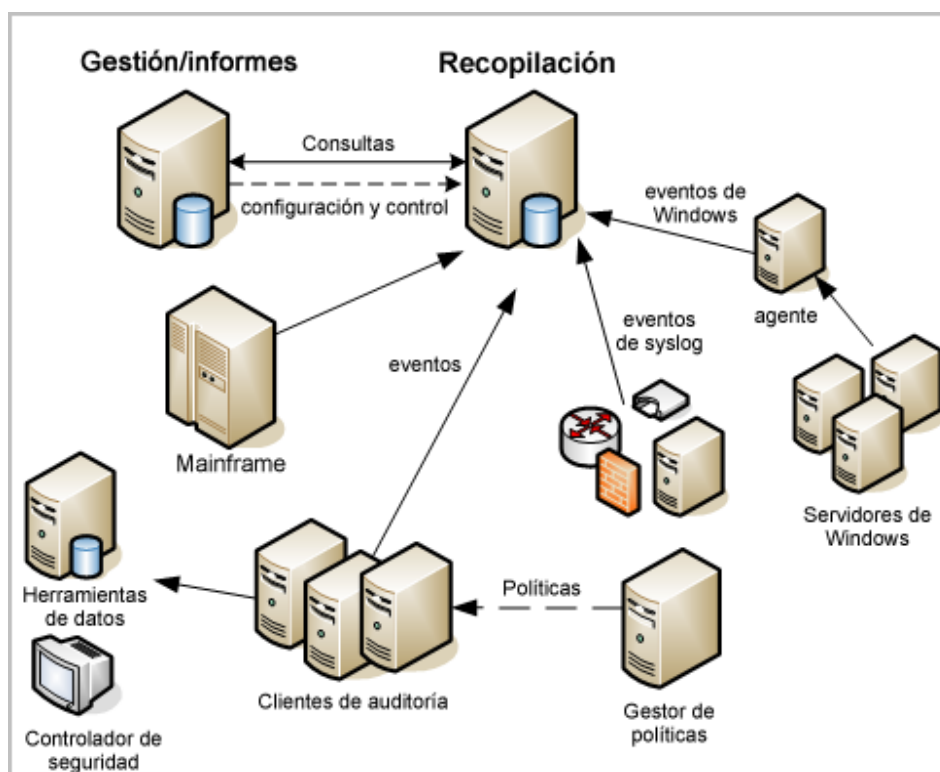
Gestión/informes

Recopilación

Consultas

configuración y control

eventos de Windows

agente

Mainframe

eventos

eventos de syslog

Servidores de Windows

Herramientas de datos

Controlador de seguridad

Clientes de auditoría

Políticas

Gestor de políticas